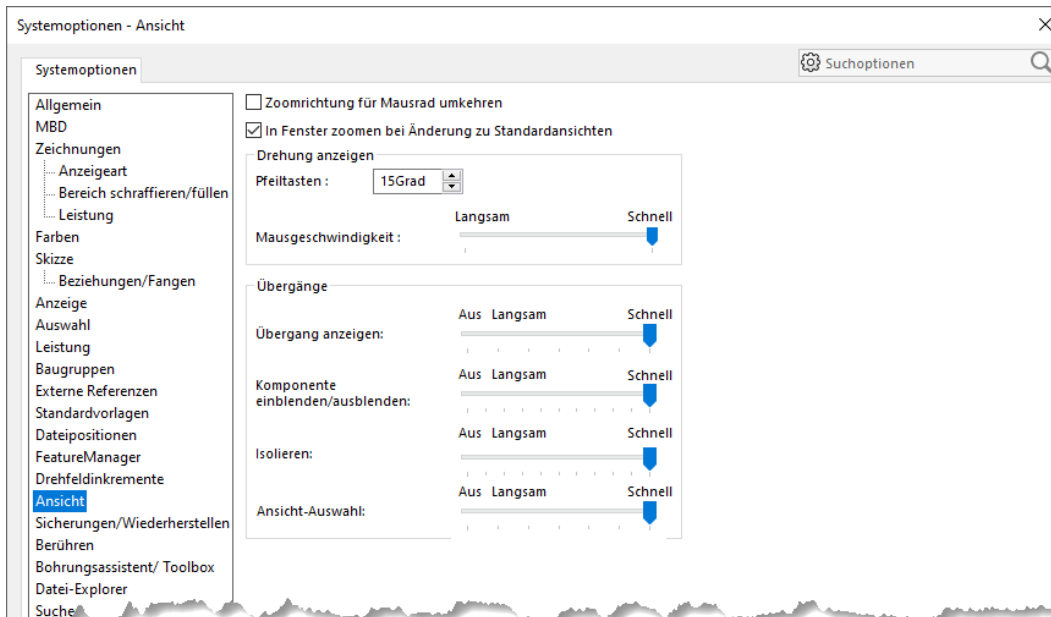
Systemoptionen - Ansicht

Systemoptionen

Suchoptionen

Allgemein
MBD
Zeichnungen
Anzeigeart
Bereich schraffieren/füllen
Leistung
Farben
Skizze
Beziehungen/Fangen
Anzeige
Auswahl
Leistung
Baugruppen
Externe Referenzen
Standardvorlagen
Dateipositionen
FeatureManager
Drehfeldinkremente
Ansicht
Sicherungen/Wiederherstellen
Berühren
Bohrungsassistent/ Toolbox
Datei-Explorer
Suche

Zoomrichtung für Mausrad umkehren

In Fenster zoomen bei Änderung zu Standardansichten

Drehung anzeigen

Pfeiltasten : 15Grad

Langsam Schnell

Mausgeschwindigkeit :

Übergänge

Aus Langsam Schnell

Übergang anzeigen:

Aus Langsam Schnell

Komponente einblenden/ausblenden:

Aus Langsam Schnell

Isolieren:

Aus Langsam Schnell

Ansicht-Auswahl: